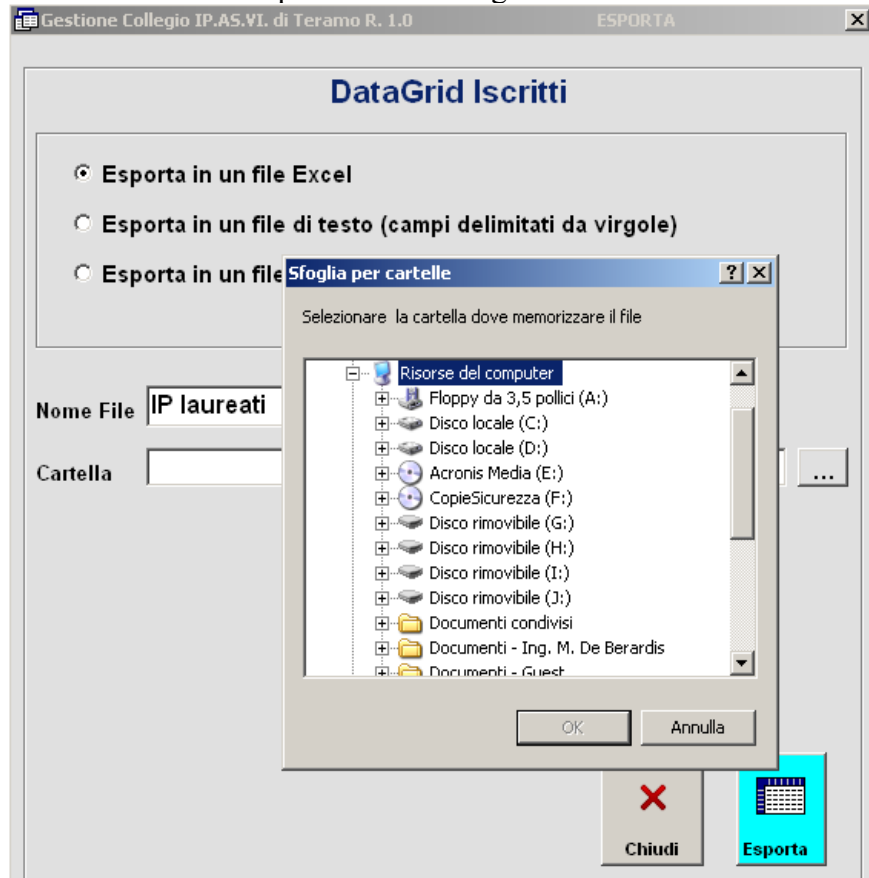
Gestione Collegio IP.AS.VI. di Teramo R. 1.0 ESPORTA

DataGrid Iscritti

Esporta in un file Excel

Esporta in un file di testo (campi delimitati da virgole)

Esporta in un file

Nome File IP laureati

Cartella

...

Sfoglia per cartelle

?

Selezionare la cartella dove memorizzare il file

Risorse del computer
Floppy da 3,5 pollici (A:)
Disco locale (C:)
Disco locale (D:)
Acronis Media (E:)
CopieSicurezza (F:)
Disco rimovibile (G:)
Disco rimovibile (H:)
Disco rimovibile (I:)
Disco rimovibile (J:)
Documenti condivisi
Documenti - Ing. M. De Berardis
Documenti - Guest

OK Annulla

Chiudi

Esporta